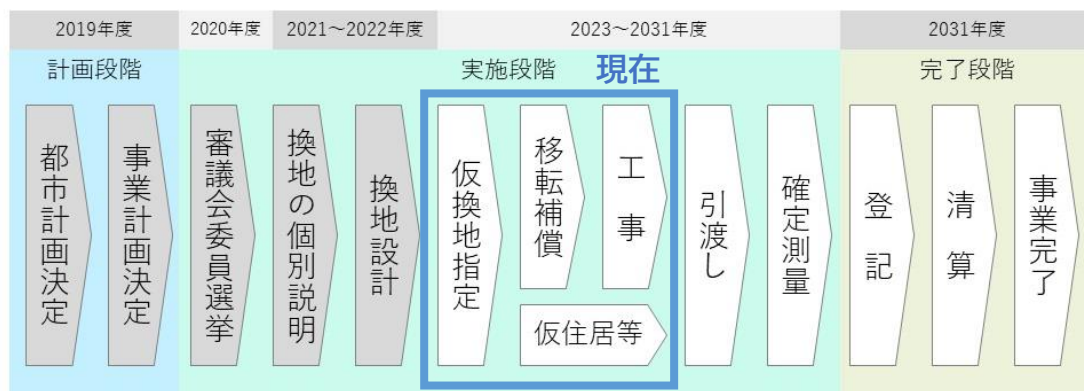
2019年度

2020年度

2021～2022年度

2023～2031年度

2031年度

計画段階

実施段階

現在

完了段階

都市計画決定

事業計画決定

審議会委員選挙

換地の個別説明

換地設計

仮換地指定

移転補償

工事

仮住居等

引渡し

確定測量

登記

清算

事業完了